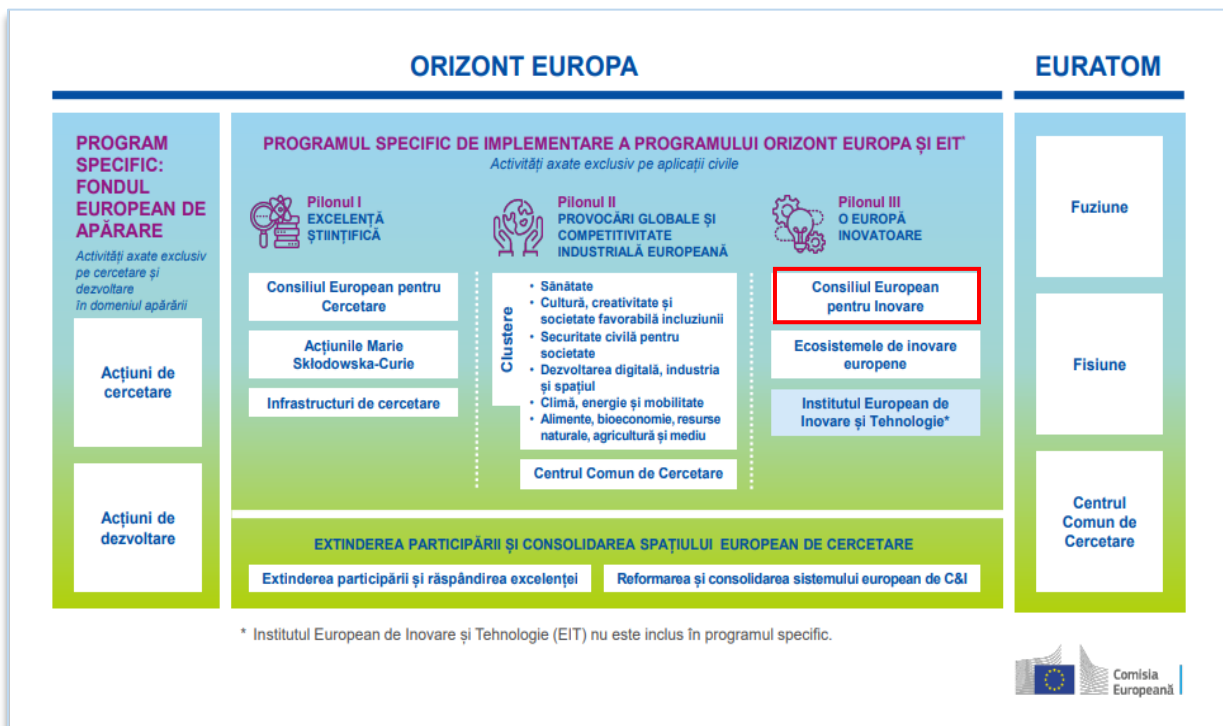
ORIZONT EUROPA

EURATOM

PROGRAM SPECIFIC: FONDUL EUROPEAN DE APĂRARE

Activități axate exclusiv pe cercetare și dezvoltare în domeniul apărării

Acțiuni de cercetare

Acțiuni de dezvoltare

PROGRAMUL SPECIFIC DE IMPLEMENTARE A PROGRAMULUI ORIZONT EUROPA ȘI EIT*

Activități axate exclusiv pe aplicații civile

Pilonul I
EXCELENȚĂ ȘTIINȚIFICĂ

Consiliul European pentru Cercetare

Acțiunile Marie Skłodowska-Curie

Infrastructuri de cercetare

Pilonul II
PROVOCĂRI GLOBALE ȘI COMPETITIVITATE INDUSTRIALĂ EUROPEANĂ

Clustere

• Sănătate
• Cultură, creativitate și societate favorabilă incluziunii
• Securitate civilă pentru societate
• Dezvoltarea digitală, industria și spațiul
• Climă, energie și mobilitate
• Alimente, bioeconomie, resurse naturale, agricultură și mediu

Centrul Comun de Cercetare

Pilonul III
O EUROPĂ INOVATOARE

Consiliul European pentru Inovare

Ecosistemele de inovare europene

Institutul European de Inovare și Tehnologie*

EXTINDEREA PARTICIPĂRII ȘI CONSOLIDAREA SPAȚIULUI EUROPEAN DE CERCETARE

Extinderea participării și răspândirea excelenței

Reformarea și consolidarea sistemului european de C&I

Fuziune

Fisiune

Centrul Comun de Cercetare

* Institutul European de Inovare și Tehnologie (EIT) nu este inclus în programul specific.

Comisia Europeană